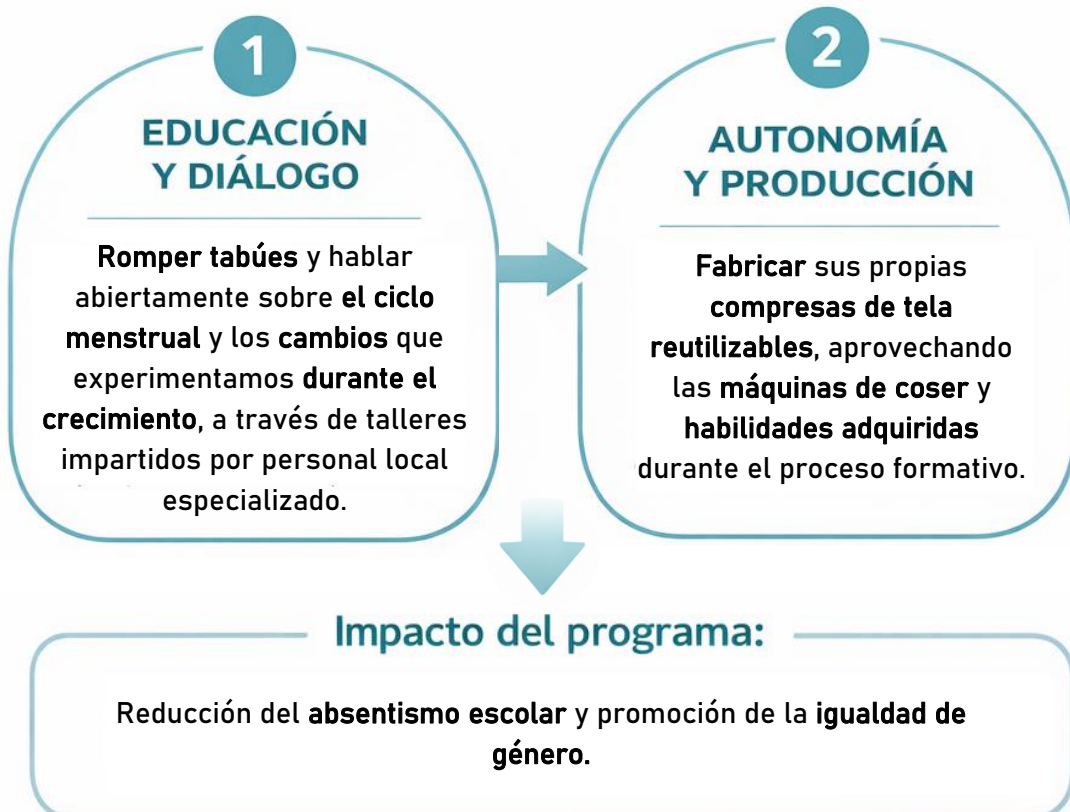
1

EDUCACIÓN Y DIÁLOGO

Romper tabúes y hablar abiertamente sobre el ciclo menstrual y los cambios que experimentamos durante el crecimiento, a través de talleres impartidos por personal local especializado.

2

AUTONOMÍA Y PRODUCCIÓN

Fabricar sus propias compresas de tela reutilizables, aprovechando las máquinas de coser y habilidades adquiridas durante el proceso formativo.

Impacto del programa:

Reducción del absentismo escolar y promoción de la igualdad de género.